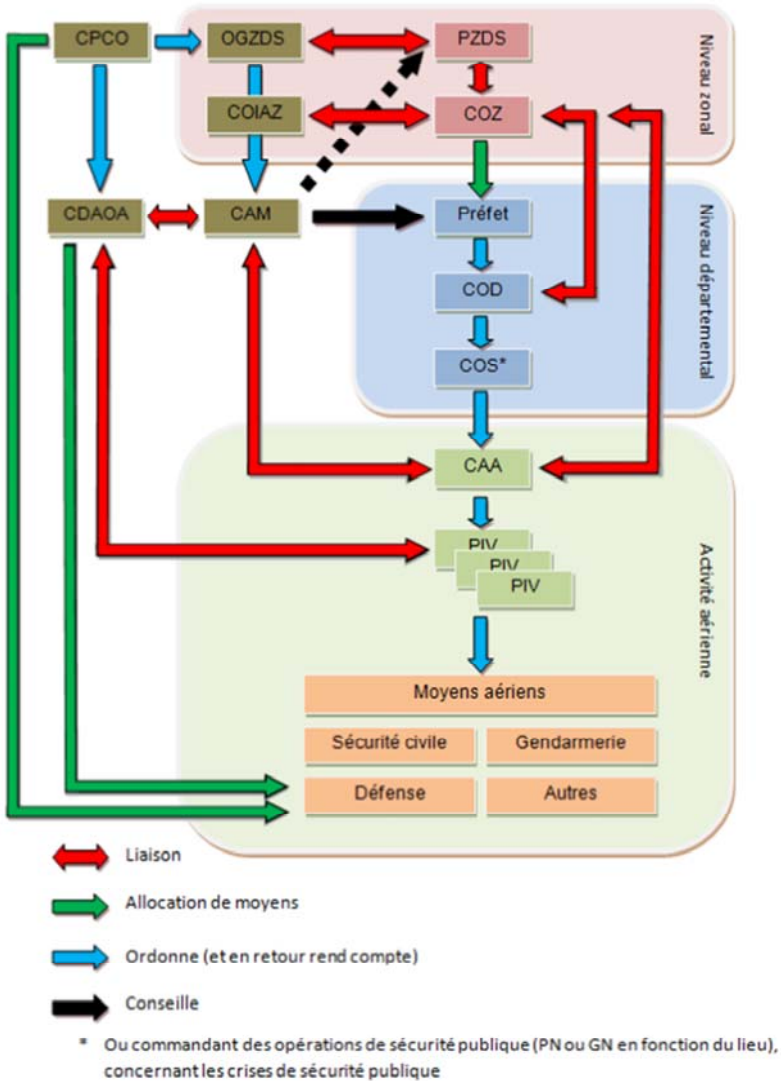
CPCO

OGZDS

PZDS

Niveau zonal

COIAZ

COZ

CDAOA

CAM

Préfet

Niveau départemental

COD

COS*

CAA

PIV

PIV

PIV

Activité aérienne

Moyens aériens

Sécurité civile

Gendarmerie

Défense

Autres

Liaison

Allocation de moyens

Ordonne (et en retour rend compte)

Conseille

* Ou commandant des opérations de sécurité publique (PN ou GN en fonction du lieu), concernant les crises de sécurité publique